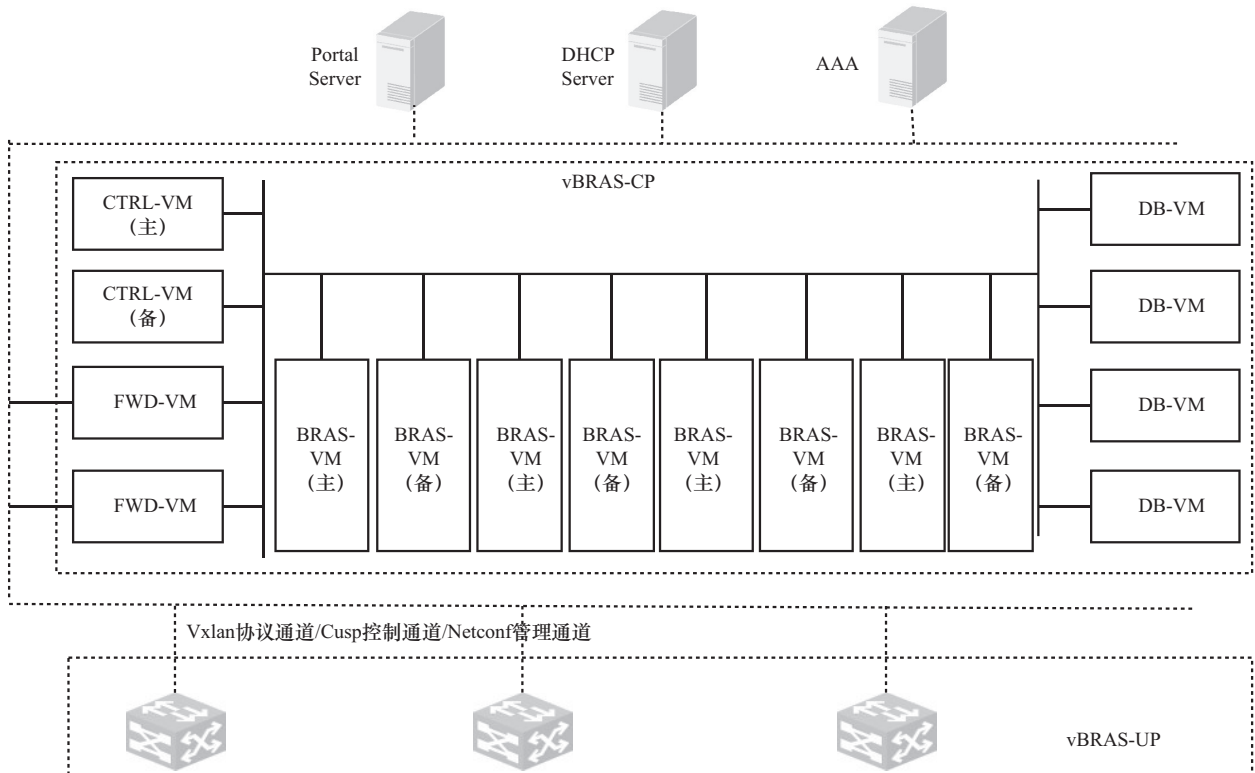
Portal Server

DHCP Server

AAA

vBRAS-CP

CTRL-VM
（主）

CTRL-VM
（备）

FWD-VM

FWD-VM

BRAS-VM（主）

BRAS-VM（备）

BRAS-VM（主）

BRAS-VM（备）

BRAS-VM（主）

BRAS-VM（备）

BRAS-VM（主）

BRAS-VM（备）

DB-VM

DB-VM

DB-VM

DB-VM

Vxlan协议通道/Cusp控制通道/Netconf管理通道

vBRAS-UP